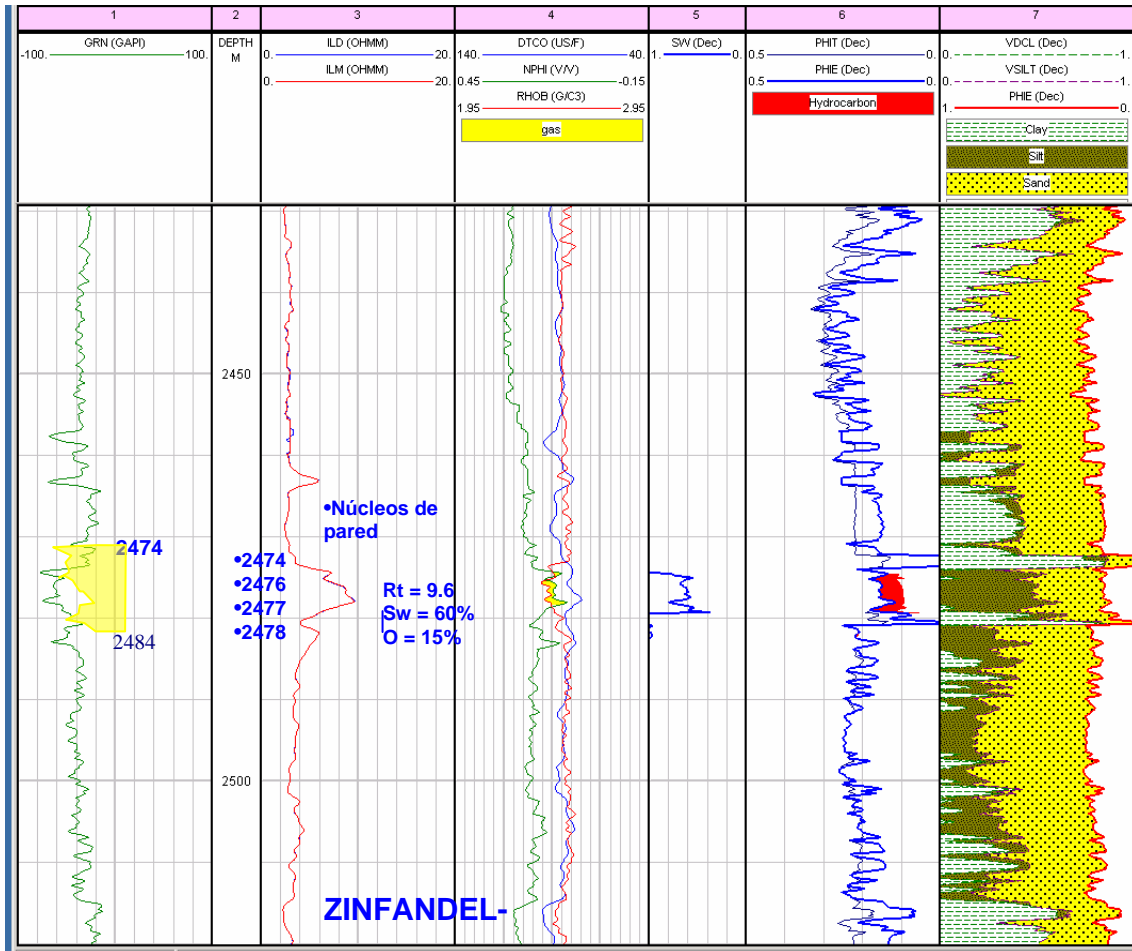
| 1 | 2 | 3 | 4 | 5 | 6 | 7 |
|---|---|---|---|---|---|---|
| GRN (GAPI) -100. 100. | DEPTH M | ILD (OHMM) 0. 20. ILM (OHMM) 0. 20. | DTCO (US/F) 140. 40. NPHI (V/V) 0.45 -0.15 RHOB (G/C3) 1.95 2.95 gas | SW (Dec) 1. 0. | PHIT (Dec) 0.5 0. PHIE (Dec) 0.5 0. Hydrocarbon | VDCL (Dec) 0. 1. VSILT (Dec) 0. 1. PHIE (Dec) 1. 0. Clay Silt Sand |

2450

2500

2474

2484

•Núcleos de pared

•2474
•2476
•2477
•2478

Rt = 9.6
Sw = 60%
O = 15%

ZINFANDEL-